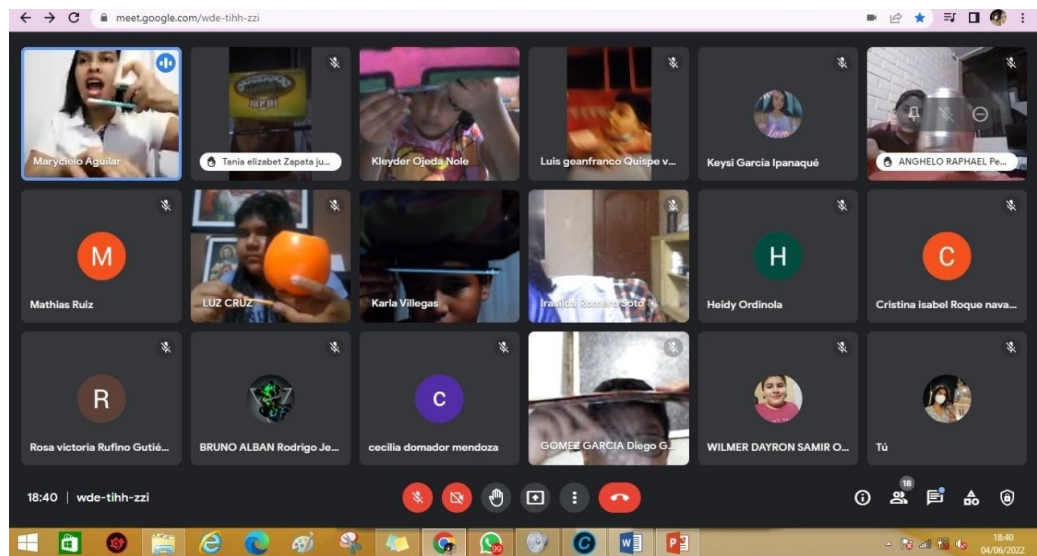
meet.google.com/wde-tihh-zzi

Marycielo Aguilar
Tania elizabet Zapata ju...
Kleyder Ojeda Nole
Luis geanfranco Quispe v...
Keysi Garcia Ipanaqué
ANGHELO RAPHAEL Pe...

M
Mathias Ruiz
LUZ CRUZ
Karla Villegas
Irasilda Romero Soto
H
Heidy Ordinola
C
Cristina isabel Roque nava...

R
Rosa victoria Rufino Gutié...
BRUNO ALBAN Rodrigo Je...
C
cecilia domador mendoza
GOMEZ GARCIA Diego G...
WILMER DAYRON SAMIR O...
Tú

18:40 | wde-tihh-zzi

18

18:40
04/06/2022